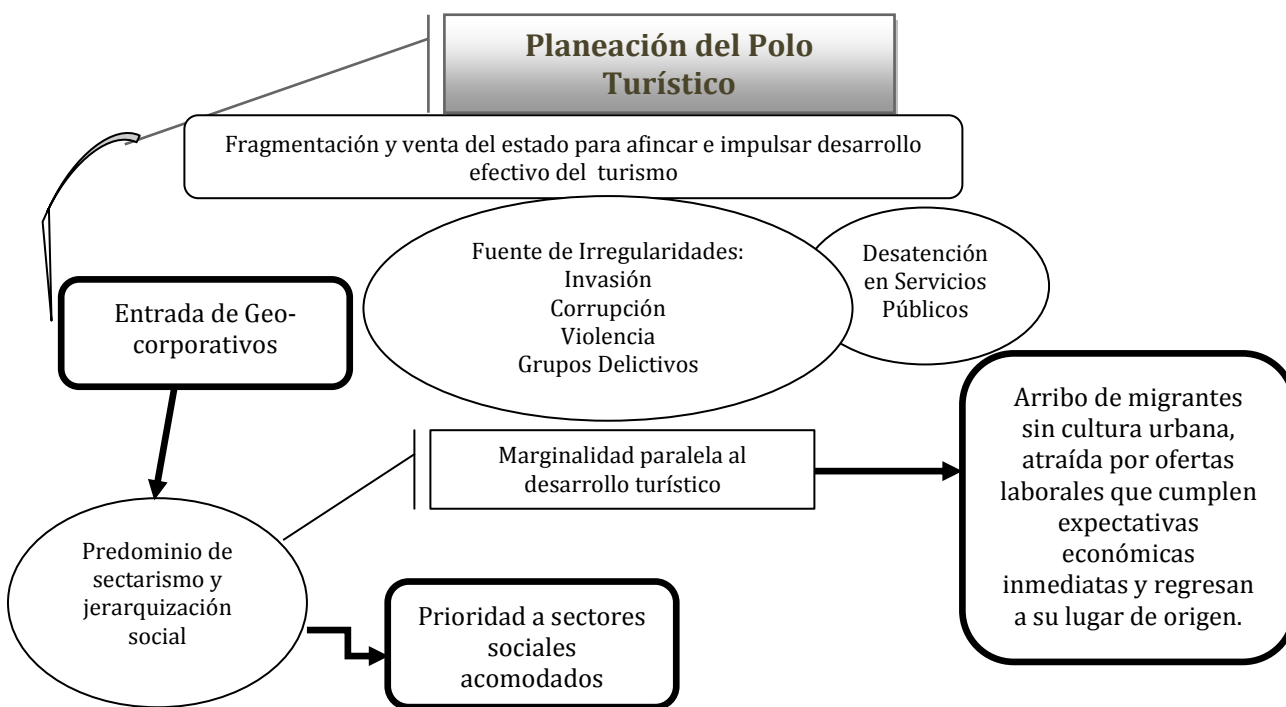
Planeación del Polo Turístico

Fragmentación y venta del estado para afincar e impulsar desarrollo efectivo del turismo

Fuente de Irregularidades:
Invasión
Corrupción
Violencia
Grupos Delictivos

Desatención en Servicios Públicos

Entrada de Geo-corporativos

Marginalidad paralela al desarrollo turístico

Arribo de migrantes sin cultura urbana, atraída por ofertas laborales que cumplen expectativas económicas inmediatas y regresan a su lugar de origen.

Predominio de sectarismo y jerarquización social

Prioridad a sectores sociales acomodados